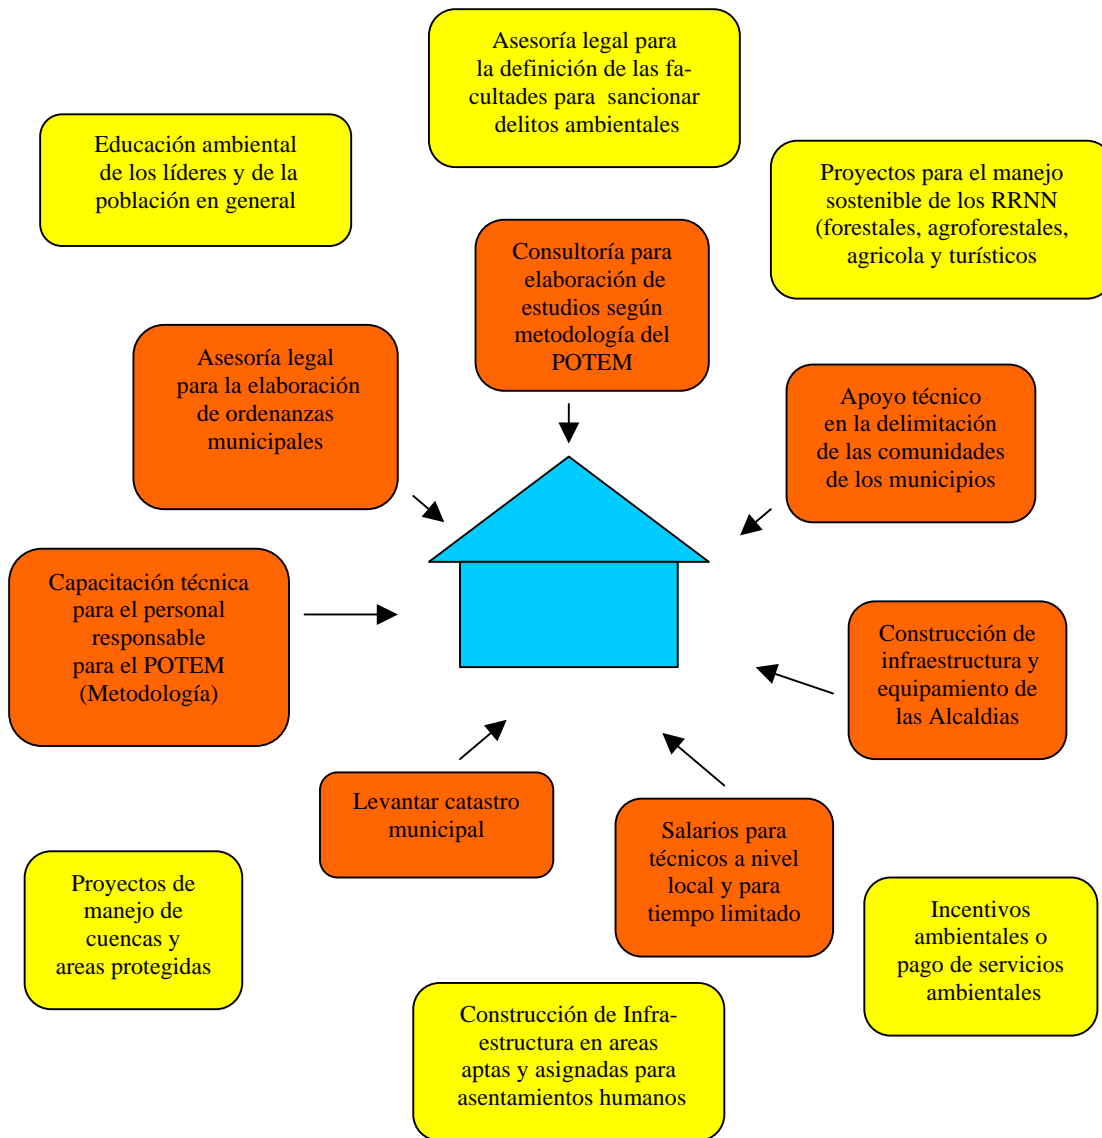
Asesoría legal para la definición de las facultades para sancionar delitos ambientales

Educación ambiental de los líderes y de la población en general

Proyectos para el manejo sostenible de los RRNN (forestales, agroforestales, agricola y turísticos

Consultoría para elaboración de estudios según metodología del POTEM

Asesoría legal para la elaboración de ordenanzas municipales

Apoyo técnico en la delimitación de las comunidades de los municipios

Capacitación técnica para el personal responsable para el POTEM (Metodología)

Construcción de infraestructura y equipamiento de las Alcaldias

Levantar catastro municipal

Salarios para técnicos a nivel local y para tiempo limitado

Proyectos de manejo de cuencas y areas protegidas

Incentivos ambientales o pago de servicios ambientales

Construcción de Infraestructura en areas aptas y asignadas para asentamientos humanos